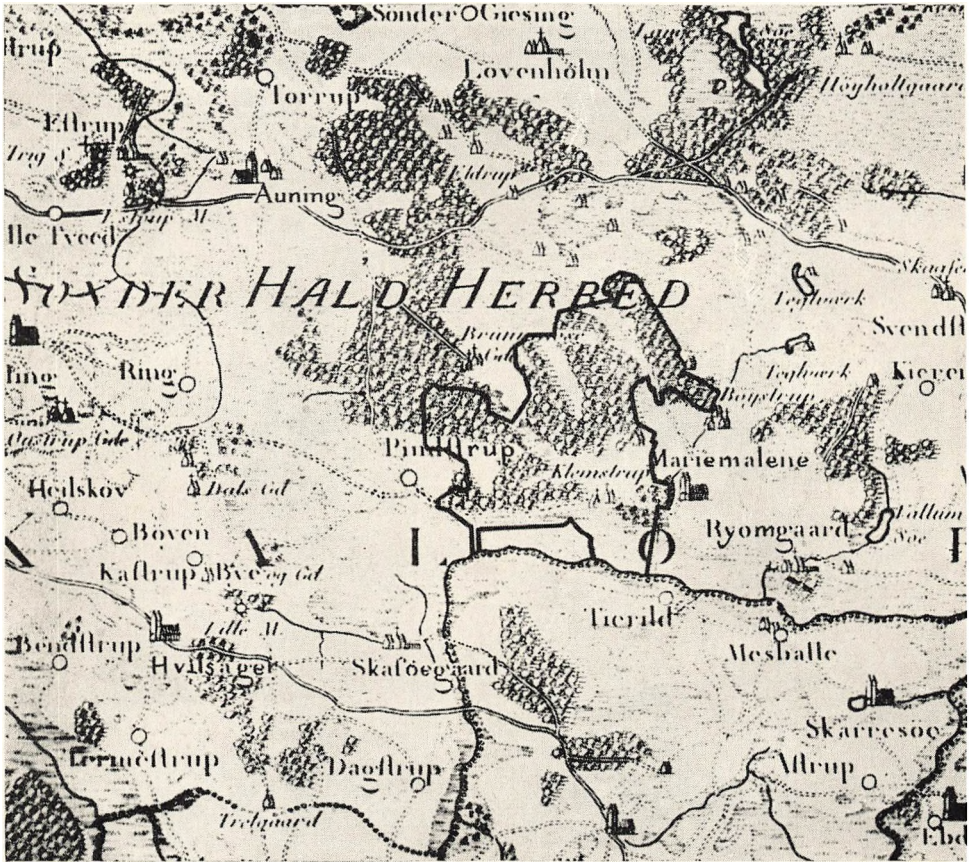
Sönder Giesing
ltrup
Torrup
Lövenholm
Höyholtgaard
Eltrup
Aaning
lle Tveed
SØNDER HALD HERRED
Skafø
Teglværk
Svendft
Ring
Ring
Teglværk
Kieren
Bøystrup
Pindstrup
Mariemalene
Klemstrup
Heilskov
Dals Gd
Bøven
Ryomgaard
Vallum Søe
Kaftrup Bye og Gd
L
Ø
Tierild
Bendftrup
Hvilsager
Lille M.
Skafoegaard
Mesballe
Skarresøe
Dagftrup
Altrup
Trebgaard
Ebd